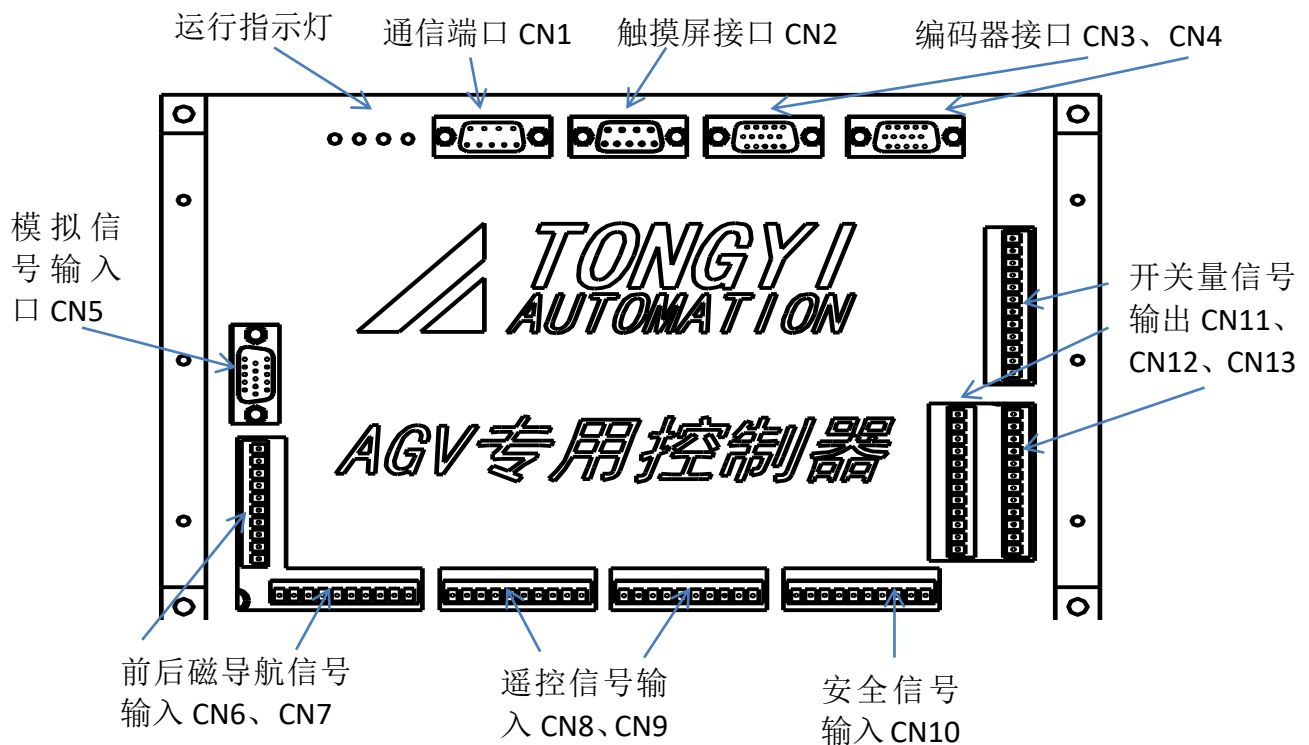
运行指示灯

通信端口 CN1

触摸屏接口 CN2

编码器接口 CN3、CN4

模拟信号输入口 CN5

TONGYI AUTOMATION

AGV专用控制器

开关量信号输出 CN11、CN12、CN13

前后磁导航信号输入 CN6、CN7

遥控信号输入 CN8、CN9

安全信号输入 CN10